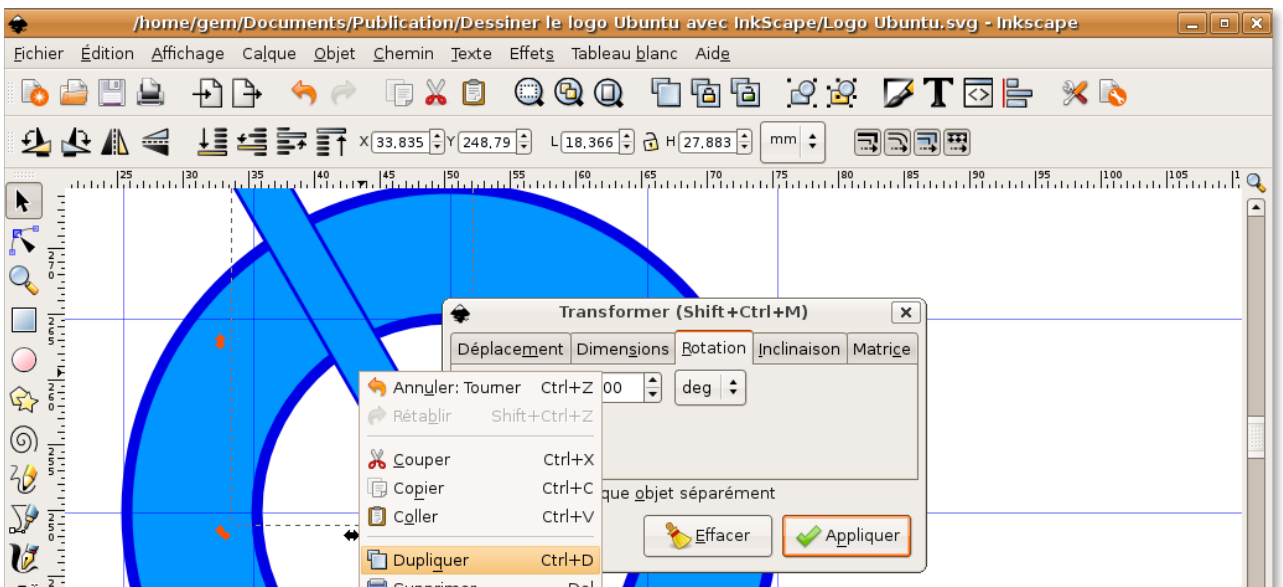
/home/gem/Documents/Publication/Dessiner le logo Ubuntu avec InkScape/Logo Ubuntu.svg - Inkscape

Fichier Édition Affichage Calque Objet Chemin Texte Effets Tableau blanc Aide

X 33,835 Y 248,79 L 18,366 H 27,883 mm

25 30 35 40 45 50 55 60 65 70 75 80 85 90 95 100 105 1

Transformer (Shift+Ctrl+M)

Déplacement Dimensions Rotation Inclinaison Matrice

00 deg

que objet séparément

Effacer Appliquer

Annuler: Tourner Ctrl+Z
Rétablir Shift+Ctrl+Z
Couper Ctrl+X
Copier Ctrl+C
Coller Ctrl+V
Dupliquer Ctrl+D
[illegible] Del